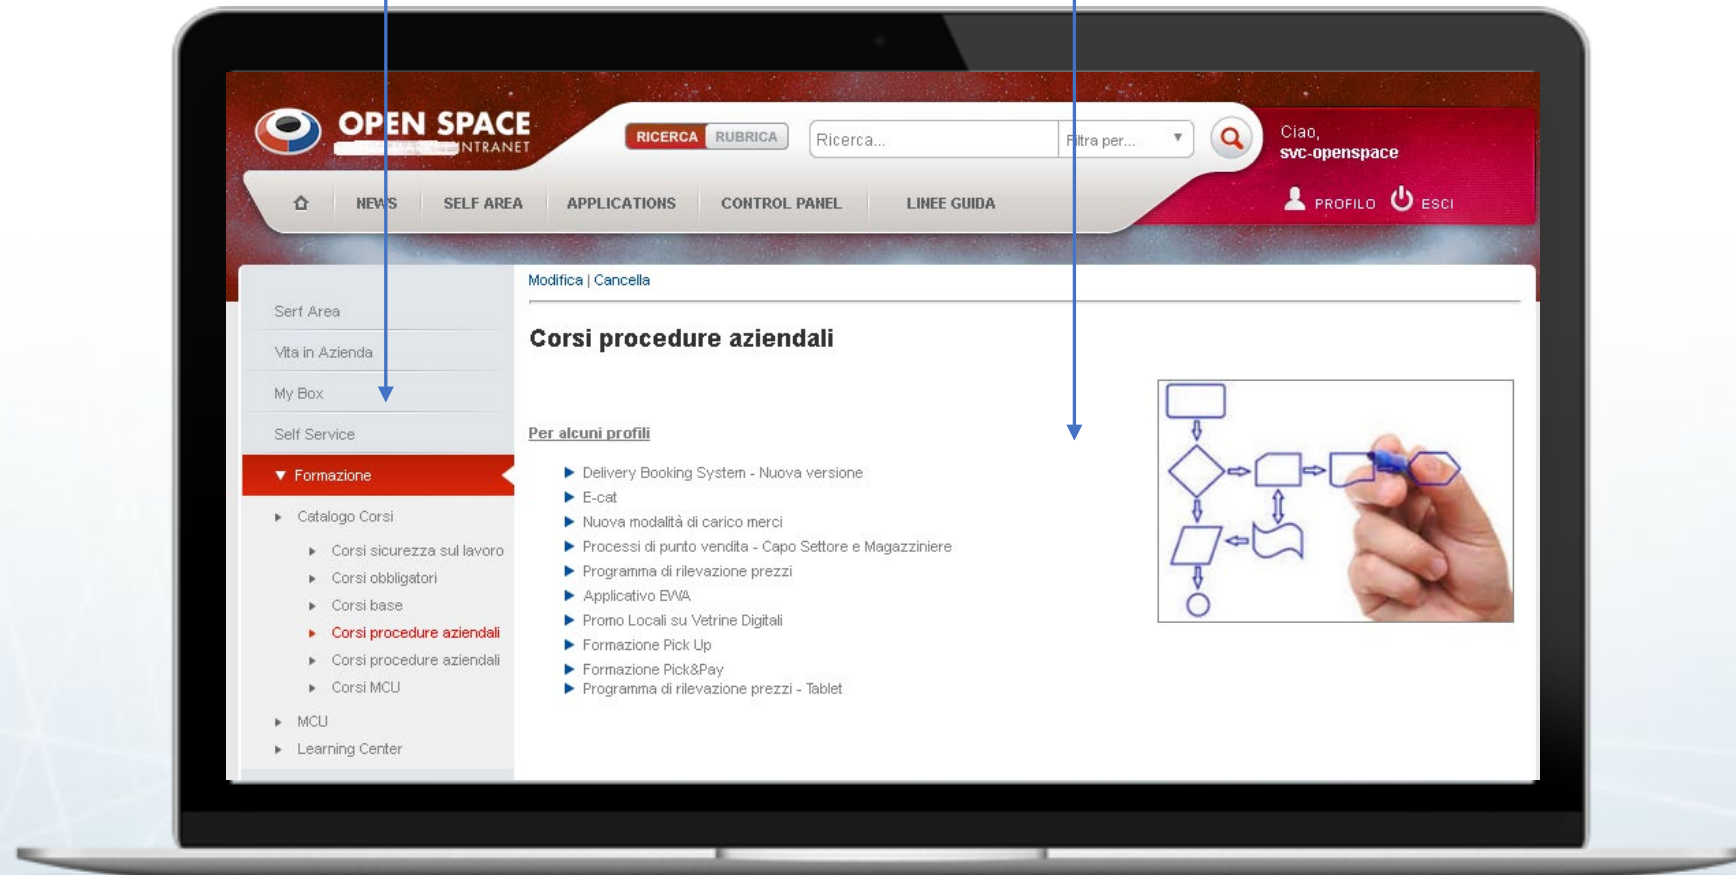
OPEN SPACE
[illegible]NTRANET

RICERCA RUBRICA
Ricerca...
Filtra per...

Ciao,
svc-openspace
PROFILO ESCI

NEWS SELF AREA APPLICATIONS CONTROL PANEL LINEE GUIDA

Serf Area
Vita in Azienda
My Box
Self Service
▼ Formazione
Catalogo Corsi
Corsi sicurezza sul lavoro
Corsi obbligatori
Corsi base
Corsi procedure aziendali
Corsi procedure aziendali
Corsi MCU
MCU
Learning Center

Modifica | Cancella

Corsi procedure aziendali

Per alcuni profili

Delivery Booking System - Nuova versione
E-cat
Nuova modalità di carico merci
Processi di punto vendita - Capo Settore e Magazziniere
Programma di rilevazione prezzi
Applicativo EWA
Promo Locali su Vetrine Digitali
Formazione Pick Up
Formazione Pick&Pay
Programma di rilevazione prezzi - Tablet